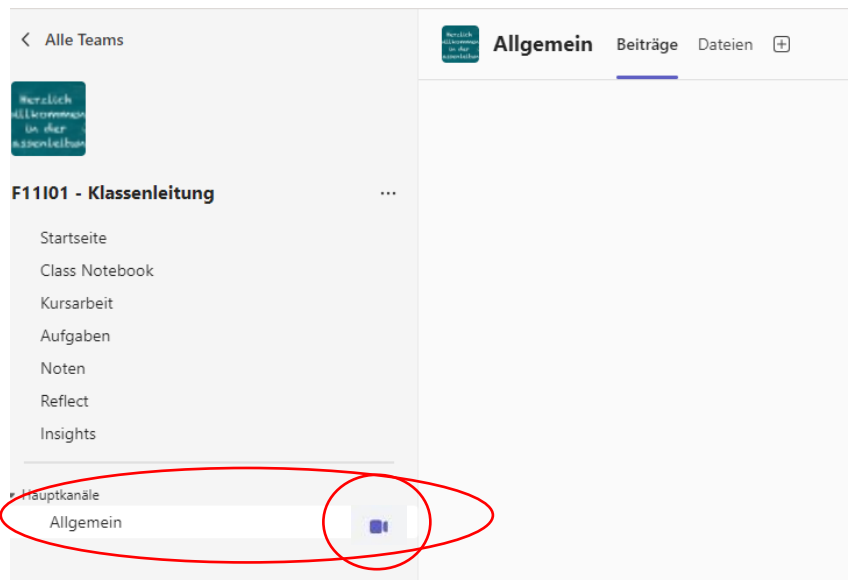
< Alle Teams

Herzlich
illkommen
in der
assenleitun

F11I01 - Klassenleitung ...

Startseite
Class Notebook
Kursarbeit
Aufgaben
Noten
Reflect
Insights

Hauptkanäle
Allgemein

Allgemein Beiträge Dateien